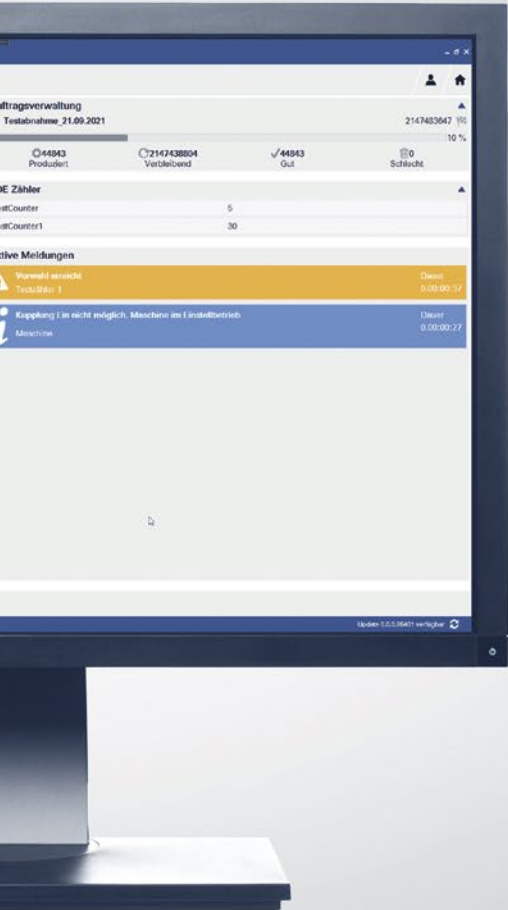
ftragsverwaltung
Testabnahme_21.09.2021
2147483647
10 %

44843
Produziert

2147438804
Verbleibend

44843
Gut

0
Schlecht

E Zähler

| estCounter | 5 |
|---|---|
| estCounter1 | 30 |

tive Meldungen

Vorwahl erreicht
Testzähler 1
Dauer
0:00:00:37

Kupplung Ein nicht möglich, Maschine im Einstellbetrieb
Maschine
Dauer
0:00:00:27

Update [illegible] verfügbar